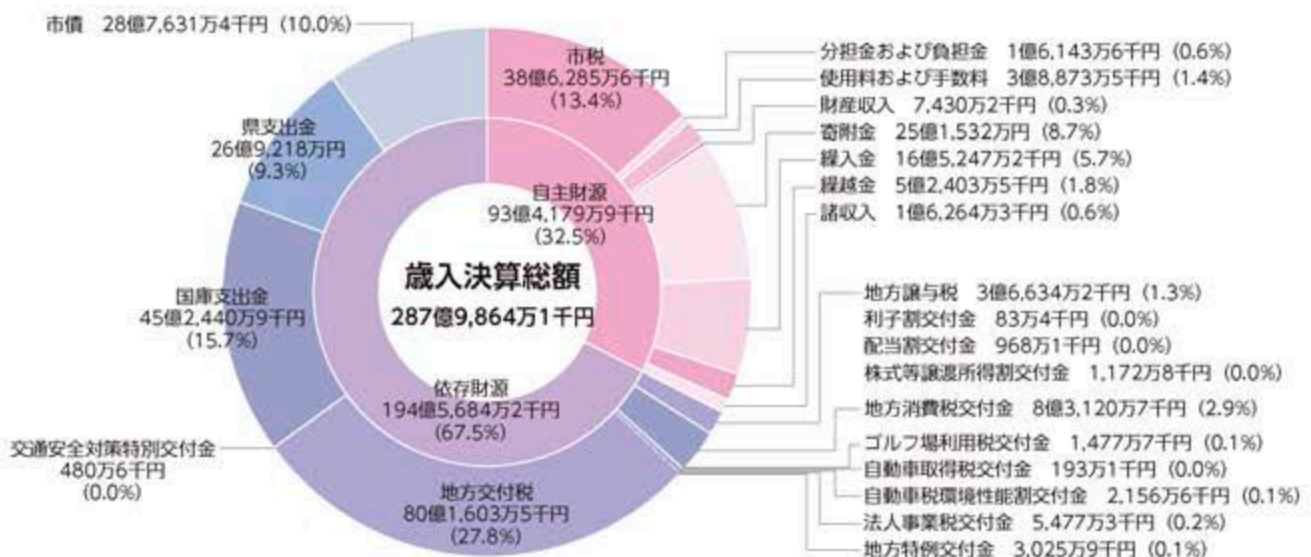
市債　28億7,631万4千円（10.0%）

市税
38億6,285万6千円
（13.4%）

分担金および負担金　1億6,143万6千円（0.6%）
使用料および手数料　3億8,873万5千円（1.4%）
財産収入　7,430万2千円（0.3%）
寄附金　25億1,532万円（8.7%）
繰入金　16億5,247万2千円（5.7%）
繰越金　5億2,403万5千円（1.8%）
諸収入　1億6,264万3千円（0.6%）

県支出金
26億9,218万円
（9.3%）

自主財源
93億4,179万9千円
（32.5%）

歳入決算総額
287億9,864万1千円

国庫支出金
45億2,440万9千円
（15.7%）

地方譲与税　3億6,634万2千円（1.3%）
利子割交付金　83万4千円（0.0%）
配当割交付金　968万1千円（0.0%）
株式等譲渡所得割交付金　1,172万8千円（0.0%）

依存財源
194億5,684万2千円
（67.5%）

地方消費税交付金　8億3,120万7千円（2.9%）

交通安全対策特別交付金
480万6千円
（0.0%）

ゴルフ場利用税交付金　1,477万7千円（0.1%）
自動車取得税交付金　193万1千円（0.0%）
自動車税環境性能割交付金　2,156万6千円（0.1%）
法人事業税交付金　5,477万3千円（0.2%）
地方特例交付金　3,025万9千円（0.1%）

地方交付税
80億1,603万5千円
（27.8%）